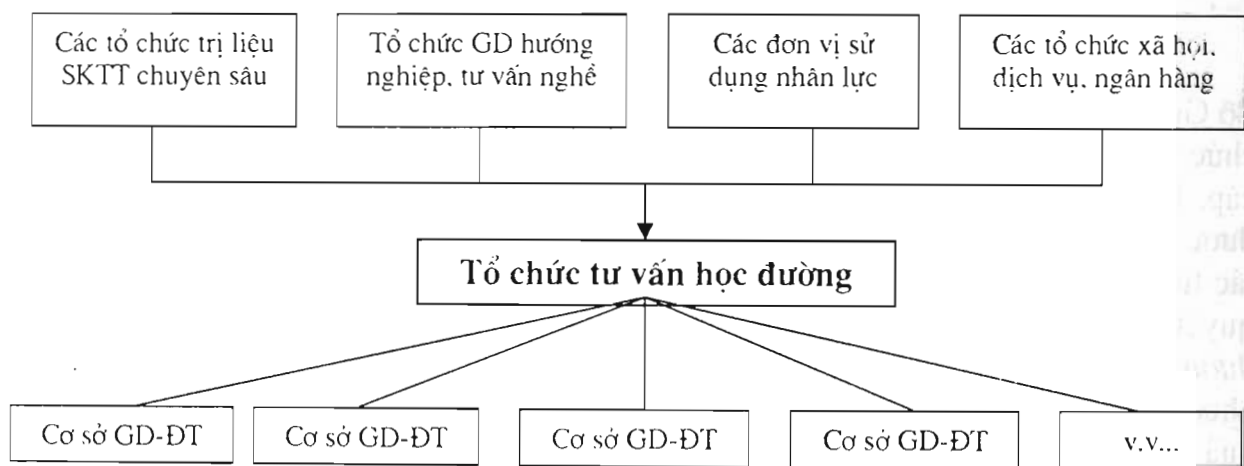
Các tổ chức trị liệu SKTT chuyên sâu

Tổ chức GD hướng nghiệp, tư vấn nghề

Các đơn vị sử dụng nhân lực

Các tổ chức xã hội, dịch vụ, ngân hàng

Tổ chức tư vấn học đường

Cơ sở GD-ĐT

Cơ sở GD-ĐT

Cơ sở GD-ĐT

Cơ sở GD-ĐT

v.v...